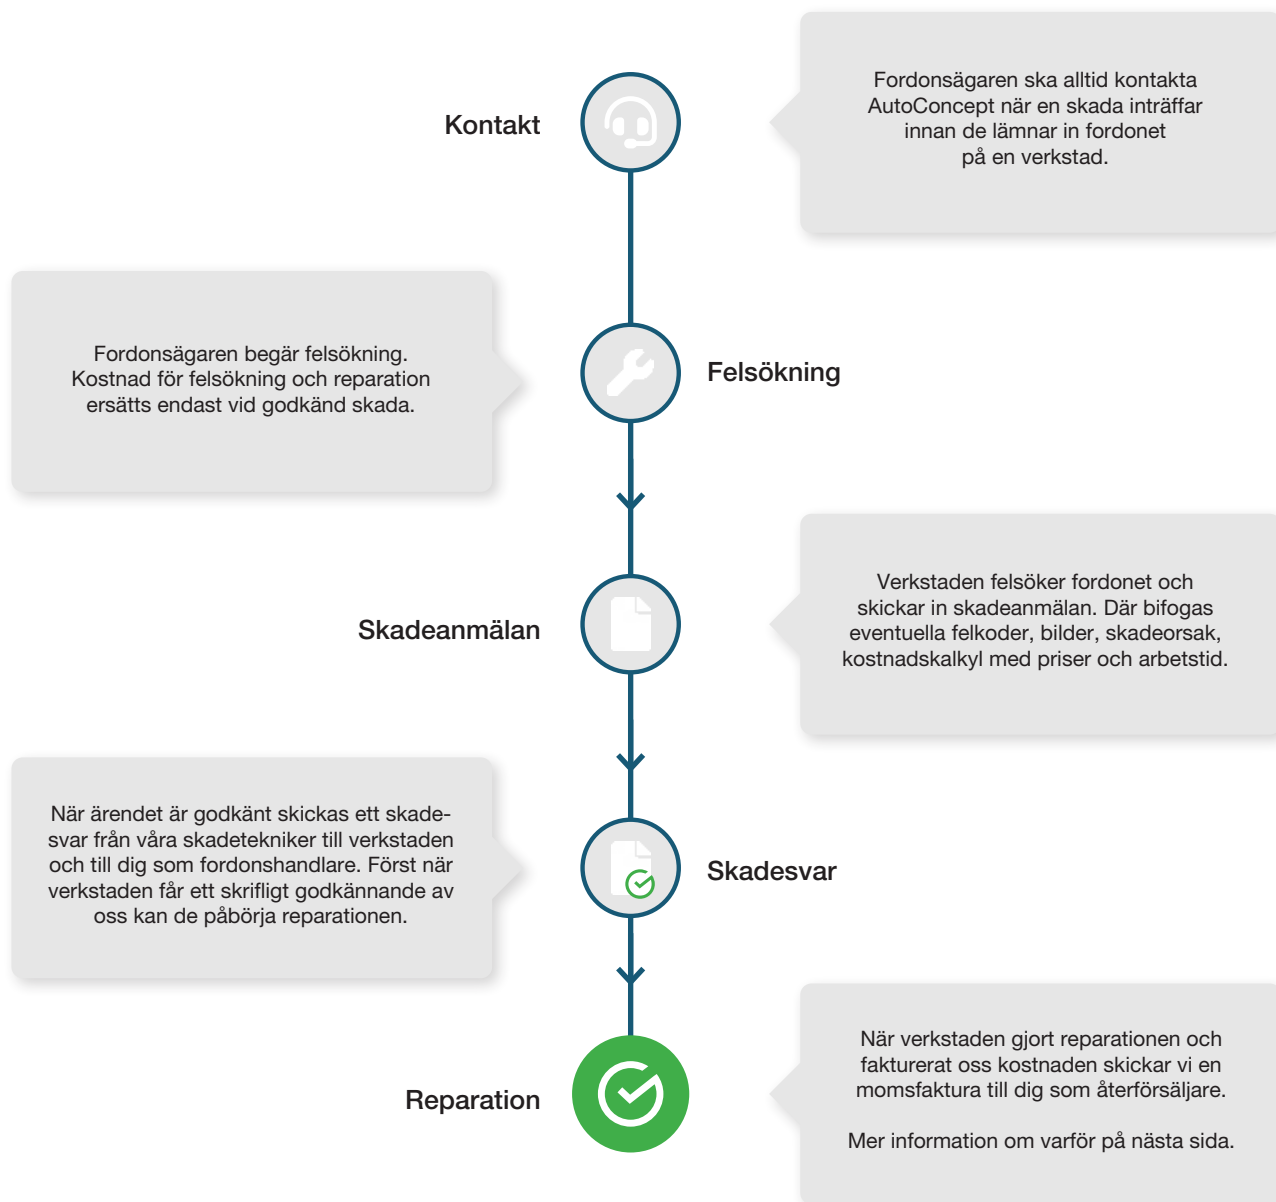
Kontakt

Fordonsägaren ska alltid kontakta AutoConcept när en skada inträffar innan de lämnar in fordonet på en verkstad.

Fordonsägaren begär felsökning. Kostnad för felsökning och reparation ersätts endast vid godkänd skada.

Felsökning

Skadeanmälan

Verkstaden felsöker fordonet och skickar in skadeanmälan. Där bifogas eventuella felkoder, bilder, skadeorsak, kostnadskalkyl med priser och arbetstid.

När ärendet är godkänt skickas ett skadesvar från våra skadetekniker till verkstaden och till dig som fordonshandlare. Först när verkstaden får ett skrifligt godkännande av oss kan de påbörja reparationen.

Skadesvar

Reparation

När verkstaden gjort reparationen och fakturerat oss kostnaden skickar vi en momsfaktura till dig som återförsäljare.

Mer information om varför på nästa sida.